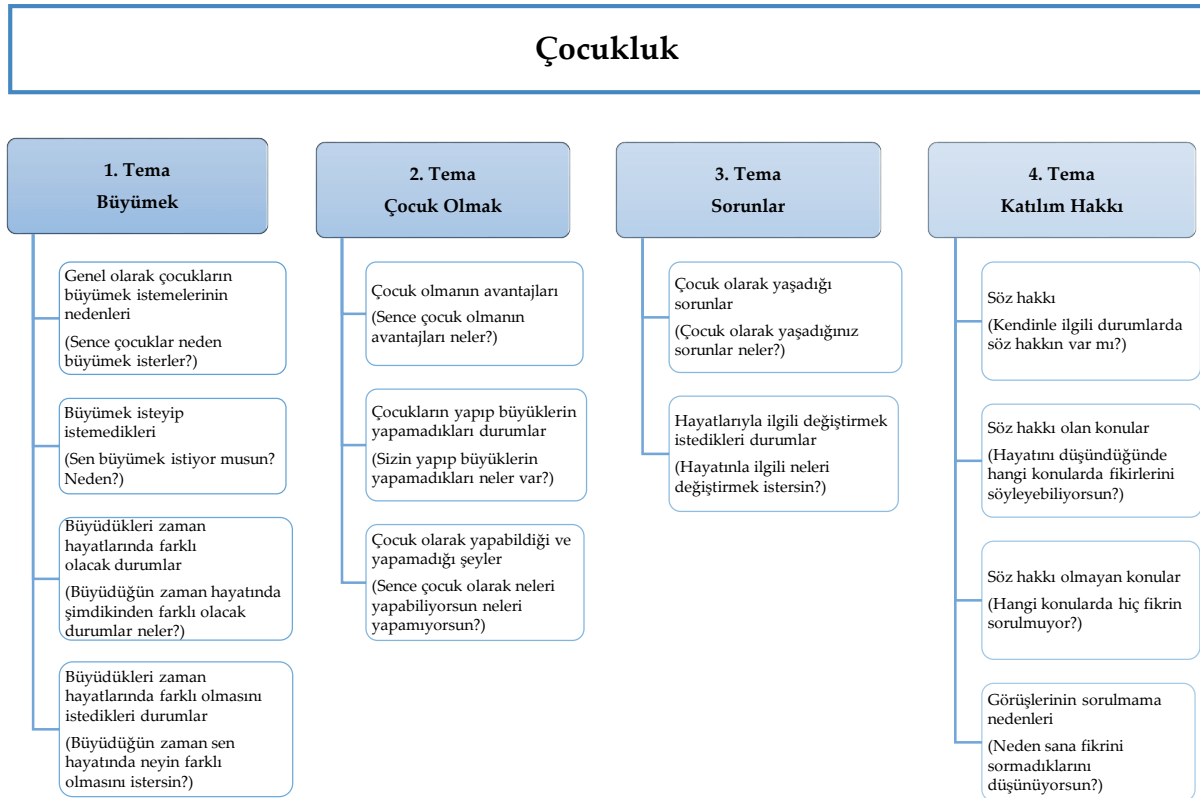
Çocukluk

1. Tema
Büyümek

Genel olarak çocukların büyümek istemelerinin nedenleri
(Sence çocuklar neden büyümek isterler?)

Büyümek isteyip istemedikleri
(Sen büyümek istiyor musun? Neden?)

Büyüdükleri zaman hayatlarında farklı olacak durumlar
(Büyüdüğün zaman hayatında şimdikinden farklı olacak durumlar neler?)

Büyüdükleri zaman hayatlarında farklı olmasını istedikleri durumlar
(Büyüdüğün zaman sen hayatında neyin farklı olmasını istersin?)

2. Tema
Çocuk Olmak

Çocuk olmanın avantajları
(Sence çocuk olmanın avantajları neler?)

Çocukların yapıp büyüklerin yapamadıkları durumlar
(Sizin yapıp büyüklerin yapamadıkları neler var?)

Çocuk olarak yapabildiği ve yapamadığı şeyler
(Sence çocuk olarak neleri yapabiliyorsun neleri yapamıyorsun?)

3. Tema
Sorunlar

Çocuk olarak yaşadığı sorunlar
(Çocuk olarak yaşadığınız sorunlar neler?)

Hayatlarıyla ilgili değiştirmek istedikleri durumlar
(Hayatınla ilgili neleri değiştirmek istersin?)

4. Tema
Katılım Hakkı

Söz hakkı
(Kendinle ilgili durumlarda söz hakkın var mı?)

Söz hakkı olan konular
(Hayatını düşündüğünde hangi konularda fikirlerini söyleyebiliyorsun?)

Söz hakkı olmayan konular
(Hangi konularda hiç fikrin sorulmuyor?)

Görüşlerinin sorulmama nedenleri
(Neden sana fikrini sormadıklarını düşünüyorsun?)